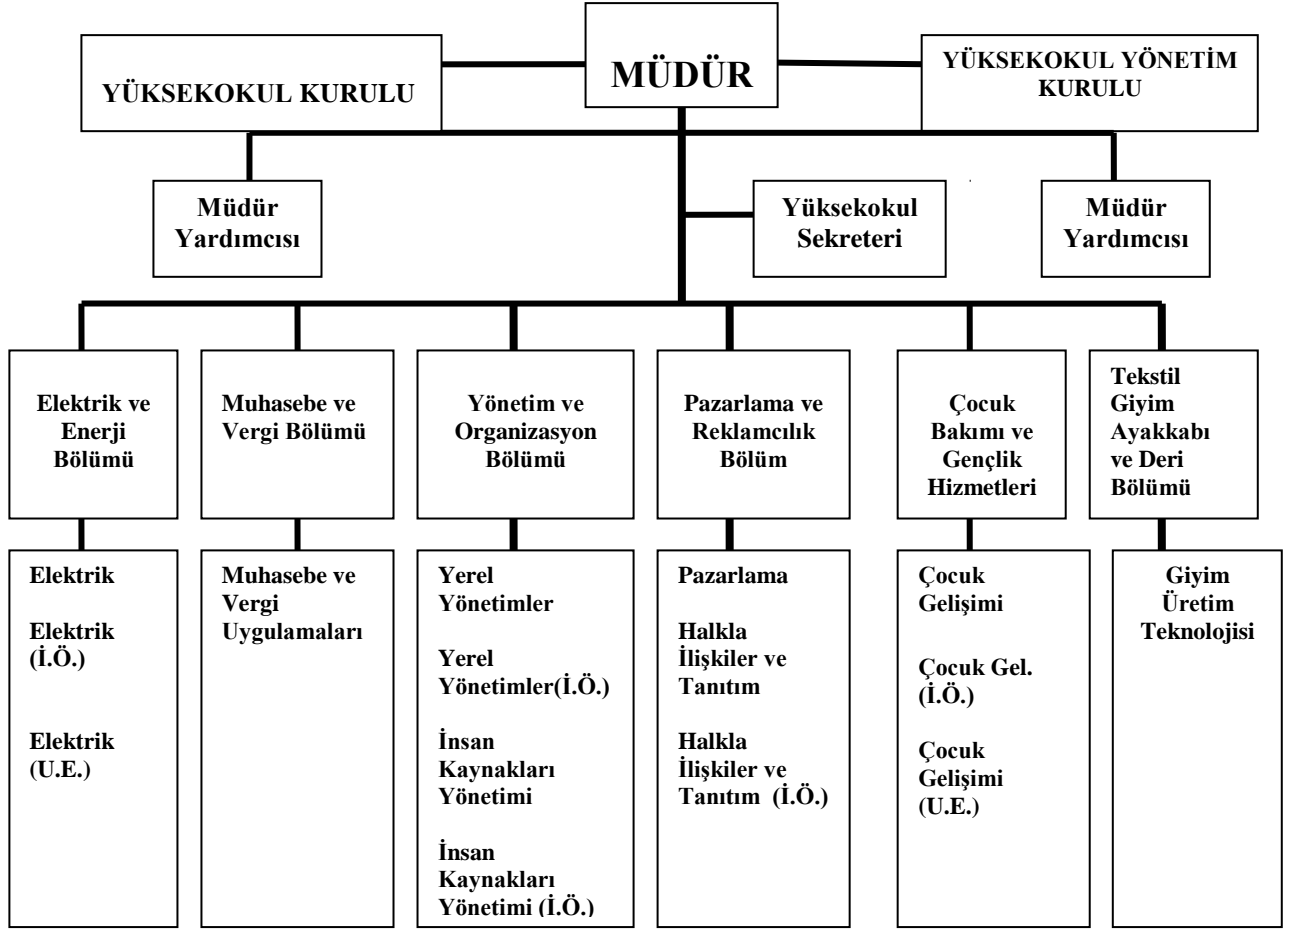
YÜKSEKOKUL KURULU

MÜDÜR

YÜKSEKOKUL YÖNETİM KURULU

Müdür Yardımcısı

Yüksekokul Sekreteri

Müdür Yardımcısı

Elektrik ve Enerji Bölümü

Muhasebe ve Vergi Bölümü

Yönetim ve Organizasyon Bölümü

Pazarlama ve Reklamcılık Bölüm

Çocuk Bakımı ve Gençlik Hizmetleri

Tekstil Giyim Ayakkabı ve Deri Bölümü

Elektrik

Elektrik (İ.Ö.)

Elektrik (U.E.)

Muhasebe ve Vergi Uygulamaları

Yerel Yönetimler

Yerel Yönetimler(İ.Ö.)

İnsan Kaynakları Yönetimi

İnsan Kaynakları Yönetimi (İ.Ö.)

Pazarlama

Halkla İlişkiler ve Tanıtım

Halkla İlişkiler ve Tanıtım (İ.Ö.)

Çocuk Gelişimi

Çocuk Gel. (İ.Ö.)

Çocuk Gelişimi (U.E.)

Giyim Üretim Teknolojisi